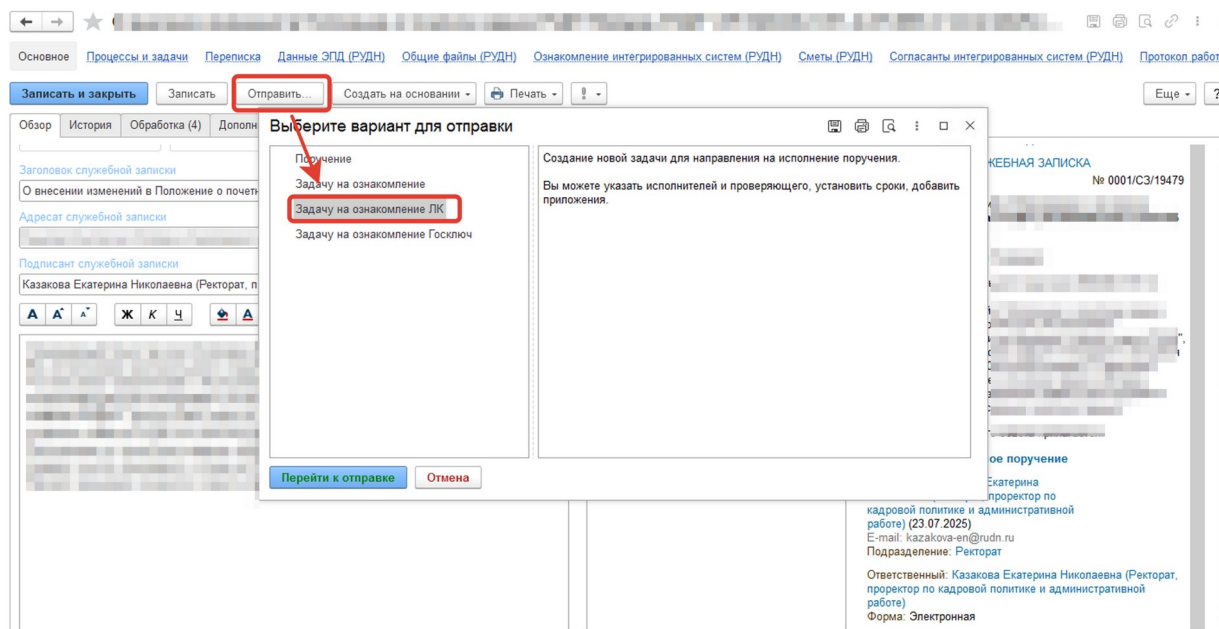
Основное Процессы и задачи Переписка Данные ЭПД (РУДН) Общие файлы (РУДН) Ознакомление интегрированных систем (РУДН) Сметы (РУДН) Согласанты интегрированных систем (РУДН) Протокол работ

Записать и закрыть Записать Отправить... Создать на основании Печать ! Еще ?

Обзор История Обработка (4) Дополн

Заголовок служебной записки
О внесении изменений в Положение о почет
Адресат служебной записки
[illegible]
Подписант служебной записки
Казакова Екатерина Николаевна (Ректорат, п

А А А Ж К Ч А

Выберите вариант для отправки

Поручение
Задачу на ознакомление
Задачу на ознакомление ЛК
Задачу на ознакомление Госключ

Создание новой задачи для направления на исполнение поручения.

Вы можете указать исполнителей и проверяющего, установить сроки, добавить приложения.

Перейти к отправке Отмена

ЖЕБНАЯ ЗАПИСКА
№ 0001/СЗ/19479

ое поручение
Екатерина
проректор по кадровой политике и административной работе) (23.07.2025)
E-mail: kazakova-en@rudn.ru
Подразделение: Ректорат

Ответственный: Казакова Екатерина Николаевна (Ректорат, проректор по кадровой политике и административной работе)
Форма: Электронная